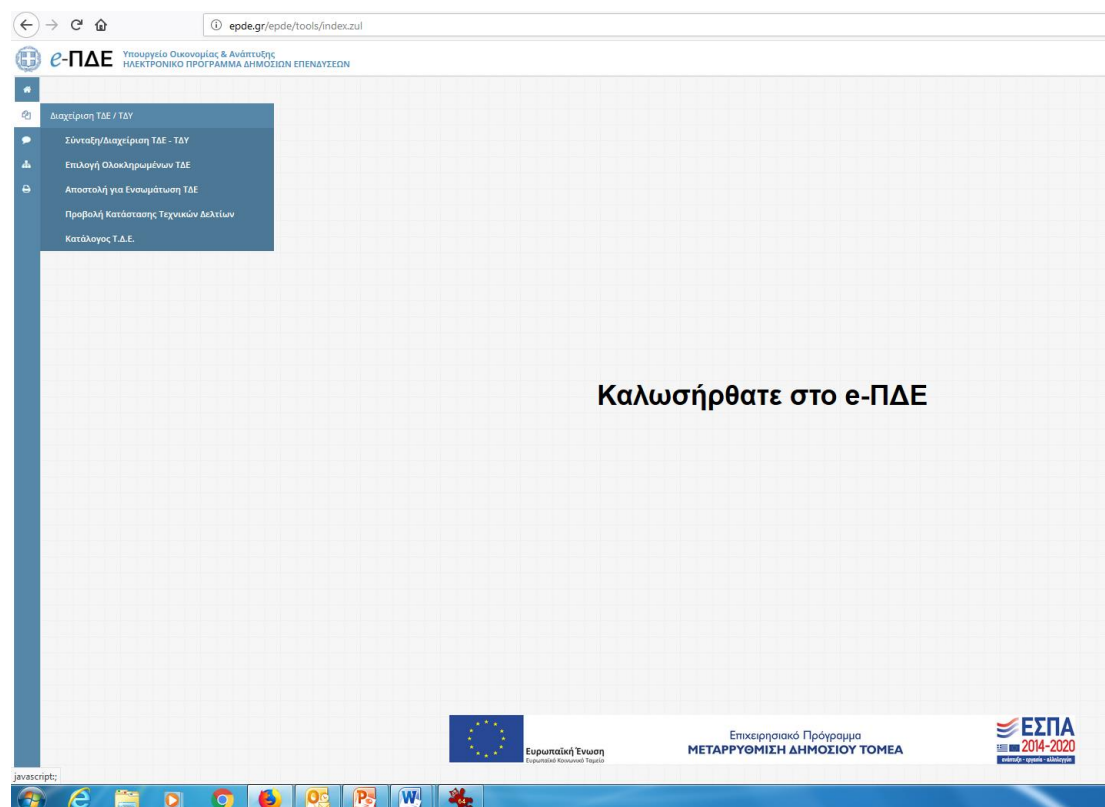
epde.gr/epde/tools/index.zul

e-ΠΔΕ Υπουργείο Οικονομίας & Ανάπτυξης ΗΛΕΚΤΡΟΝΙΚΟ ΠΡΟΓΡΑΜΜΑ ΔΗΜΟΣΙΩΝ ΕΠΕΝΔΥΣΕΩΝ

Διαχείριση ΤΔΕ / ΤΔΥ

Σύνταξη/Διαχείριση ΤΔΕ - ΤΔΥ

Επιλογή Ολοκληρωμένων ΤΔΕ

Αποστολή για Ενσωμάτωση ΤΔΕ

Προβολή Κατάστασης Τεχνικών Δελτίων

Κατάλογος Τ.Δ.Ε.

Καλωσήρθατε στο e-ΠΔΕ

Ευρωπαϊκή Ένωση
Ευρωπαϊκό Κοινωνικό Ταμείο

Επιχειρησιακό Πρόγραμμα
ΜΕΤΑΡΡΥΘΜΙΣΗ ΔΗΜΟΣΙΟΥ ΤΟΜΕΑ

ΕΣΠΑ 2014-2020
ανάπτυξη - εργασία - αλληλεγγύη

javascript:;